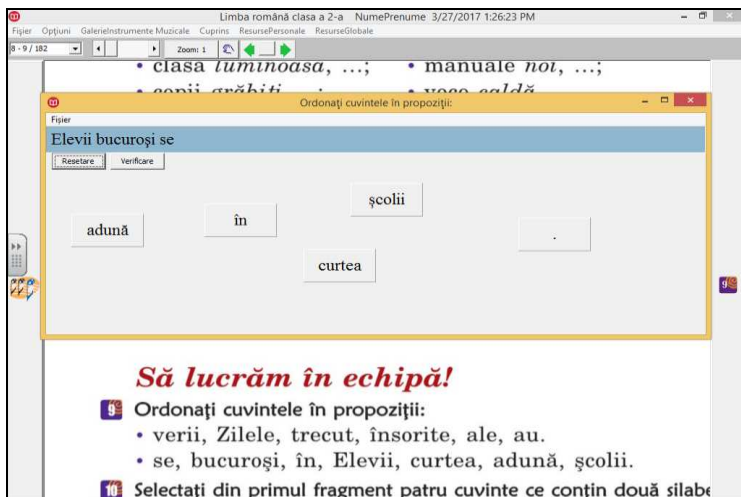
Limba română clasa a 2-a NumePrenume 3/27/2017 1:26:23 PM
Fișier Opțiuni GalerieInstrumente Muzicale Cuprins ResursePersonale ResurseGlobale
8 - 9 / 182 Zoom: 1

• clasa *luminoasă*, ...; • manuale *noi*, ...;
• copii *grăbiți* ...; • vaca *caldă* ...

Ordonați cuvintele în propoziții:
Fișier
Elevii bucuroși se
Resetare Verificare
școlii
adună în .
curtea

9

**Să lucrăm în echipă!**

9 Ordonați cuvintele în propoziții:
• verii, Zilele, trecut, însorite, ale, au.
• se, bucuroși, în, Elevii, curtea, adună, școlii.

10 Selectați din primul fragment patru cuvinte ce conțin două silabe